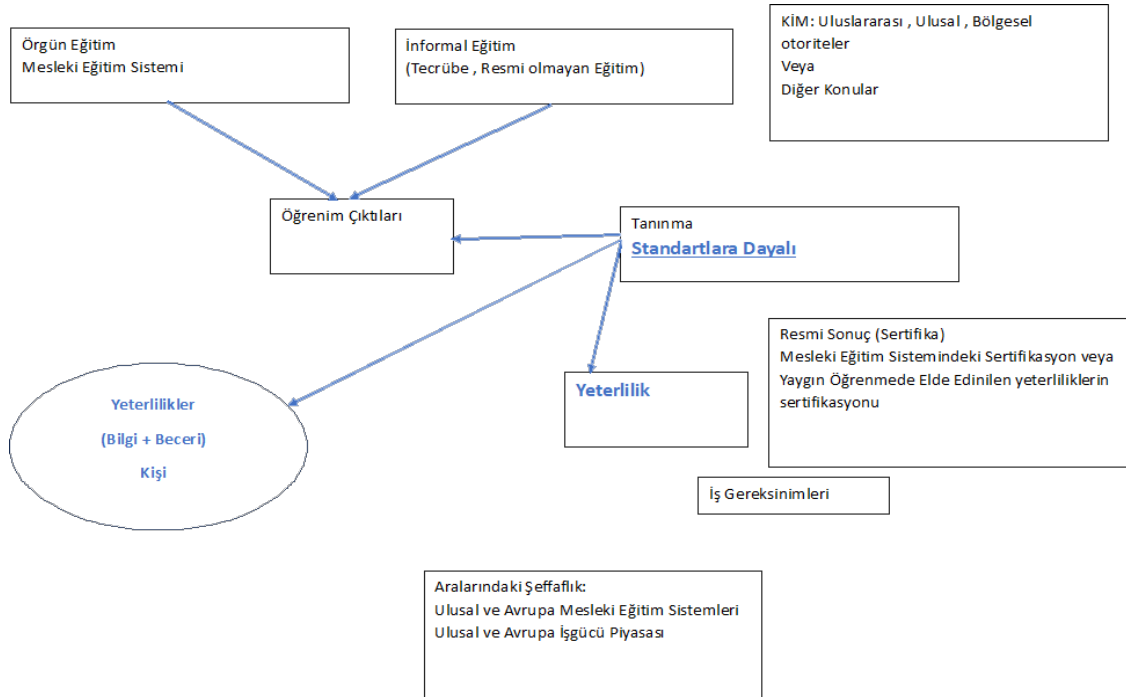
Örgün Eğitim
Mesleki Eğitim Sistemi

İnformal Eğitim
(Tecrübe , Resmi olmayan Eğitim)

KİM: Uluslararası , Ulusal , Bölgesel otoriteler
Veya
Diğer Konular

Öğrenim Çıktıları

Tanınma
Standartlara Dayalı

Resmi Sonuç (Sertifika)
Mesleki Eğitim Sistemindeki Sertifikasyon veya Yaygın Öğrenmede Elde Edinilen yeterliliklerin sertifikasyonu

Yeterlilikler
(Bilgi + Beceri)
Kişi

Yeterlilik

İş Gereksinimleri

Aralarındaki Şeffaflık:
Ulusal ve Avrupa Mesleki Eğitim Sistemleri
Ulusal ve Avrupa İşgücü Piyasası